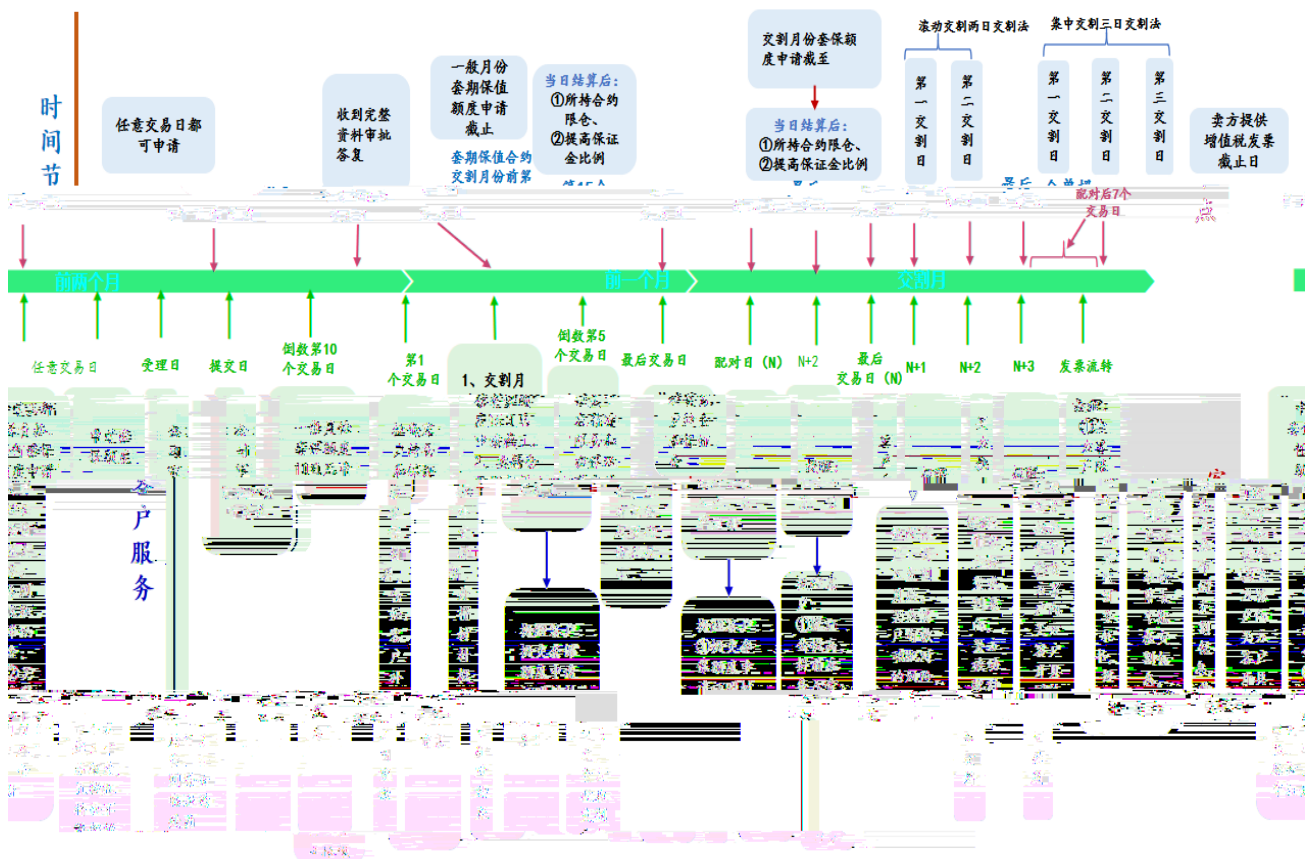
时间节

任意交易日都可申请

收到完整资料审批答复

一般月份套期保值额度申请截止

套期保值合约交割月份前第

当日结算后：
①所持合约限仓、
②提高保证金比例

交割月份套保额度申请截至

当日结算后：
①所持合约限仓、
②提高保证金比例

滚动交割两日交割法

第一交割日

第二交割日

集中交割三日交割法

第一交割日

第二交割日

第三交割日

卖方提供增值税发票截止日

配对后7个交易日

前两个月

前一个月

交割月

任意交易日

受理日

提交日

倒数第10个交易日

第1个交易日

1、交割月

倒数第5个交易日

最后交易日

配对日（N）

N+2

最后交易日（N）

N+1

N+2

N+3

发票流转

户服务